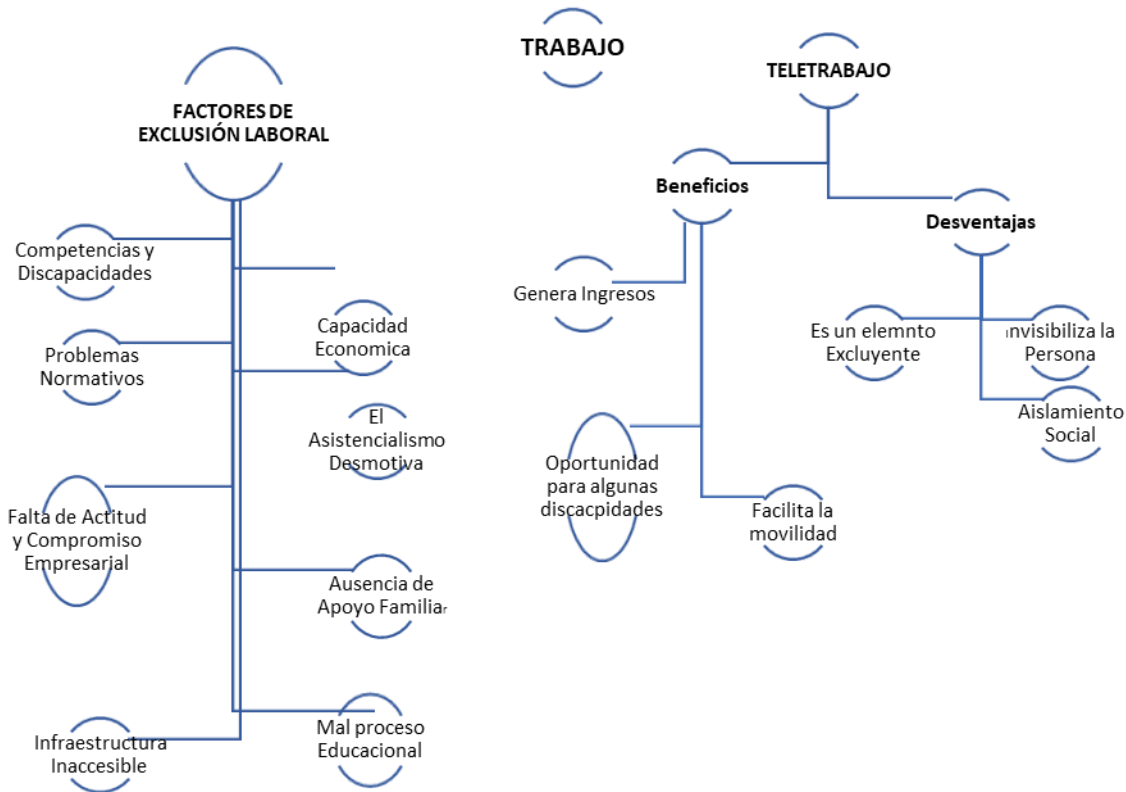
TRABAJO

FACTORES DE EXCLUSIÓN LABORAL

Competencias y Discapacidades

Problemas Normativos

Capacidad Economica

El Asistencialismo Desmotiva

Falta de Actitud y Compromiso Empresarial

Ausencia de Apoyo Familiar

Mal proceso Educacional

Infraestructura Inaccesible

TELETRABAJO

Beneficios

Desventajas

Genera Ingresos

Oportunidad para algunas discacpidades

Facilita la movilidad

Es un elemnto Excluyente

ınvisibiliza la Persona

Aislamiento Social